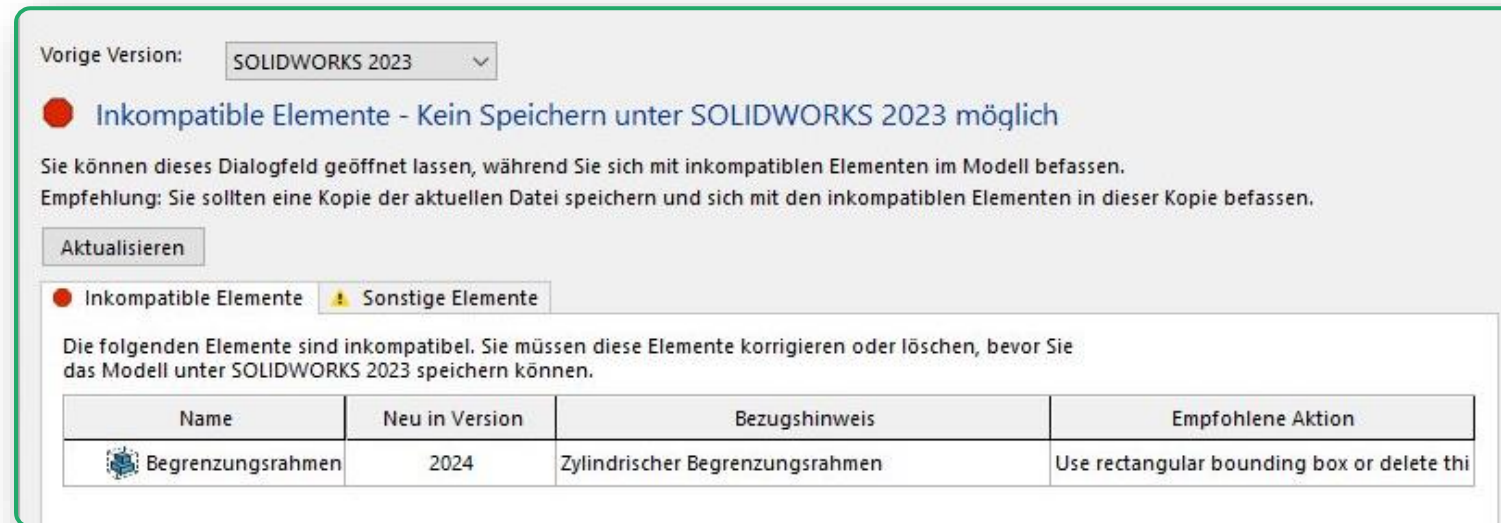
Vorige Version: SOLIDWORKS 2023

Inkompatible Elemente - Kein Speichern unter SOLIDWORKS 2023 möglich

Sie können dieses Dialogfeld geöffnet lassen, während Sie sich mit inkompatiblen Elementen im Modell befassen.
Empfehlung: Sie sollten eine Kopie der aktuellen Datei speichern und sich mit den inkompatiblen Elementen in dieser Kopie befassen.

Aktualisieren

Inkompatible Elemente | Sonstige Elemente

Die folgenden Elemente sind inkompatibel. Sie müssen diese Elemente korrigieren oder löschen, bevor Sie das Modell unter SOLIDWORKS 2023 speichern können.

| Name | Neu in Version | Bezugshinweis | Empfohlene Aktion |
|---|---|---|---|
| Begrenzungsrahmen | 2024 | Zylindrischer Begrenzungsrahmen | Use rectangular bounding box or delete thi |